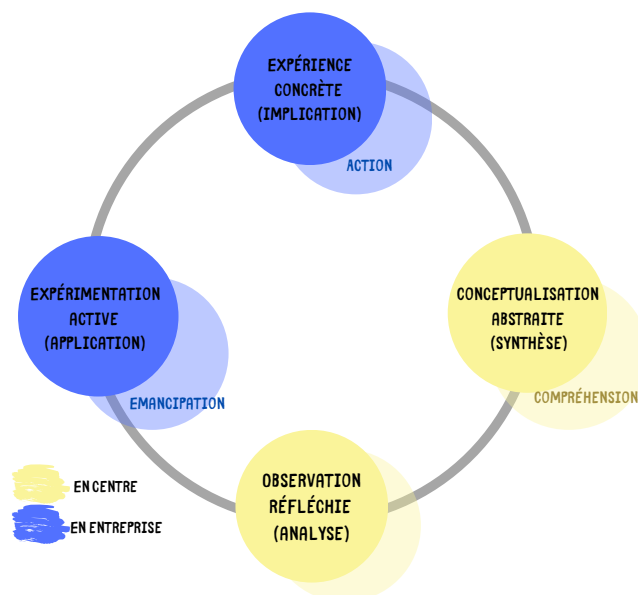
EXPÉRIENCE CONCRÈTE (IMPLICATION)

ACTION

CONCEPTUALISATION ABSTRAITE (SYNTHÈSE)

COMPRÉHENSION

OBSERVATION RÉFLÉCHIE (ANALYSE)

EXPÉRIMENTATION ACTIVE (APPLICATION)

EMANCIPATION

EN CENTRE

EN ENTREPRISE